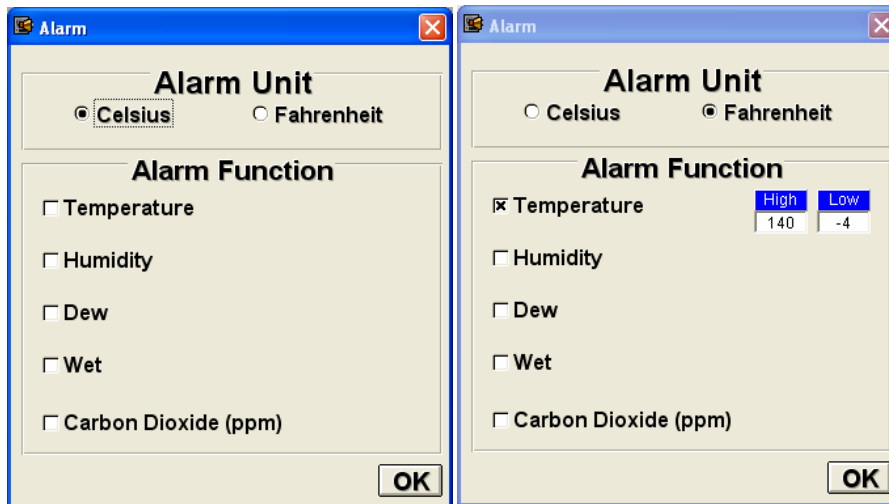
Alarm

Alarm Unit
Celsius Fahrenheit

Alarm Function
Temperature
Humidity
Dew
Wet
Carbon Dioxide (ppm)

OK

Alarm

Alarm Unit
Celsius Fahrenheit

Alarm Function
Temperature
High 140
Low -4
Humidity
Dew
Wet
Carbon Dioxide (ppm)

OK